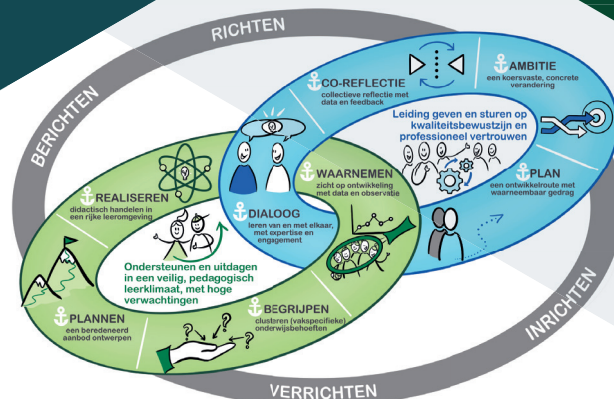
RICHTEN

BERICHTEN

INRICHTEN

VERRICHTEN

CO-REFLECTIE
collectieve reflectie met data en feedback

AMBITIE
een koersvaste, concrete verandering

Leiding geven en sturen op kwaliteitsbewustzijn en professioneel vertrouwen

PLAN
een ontwikkelroute met waarneembaar gedrag

WAARNEMEN
zicht op ontwikkeling met data en observatie

DIALOOG
leren van en met elkaar, met expertise en engagement

REALISEREN
didactisch handelen in een rijke leeromgeving

Ondersteunen en uitdagen in een veilig, pedagogisch leerklimaat, met hoge verwachtingen

PLANNEN
een beredeneerd aanbod ontwerpen

BEGRIJPEN
clustren (vakspecifieke) onderwijsbehoeften